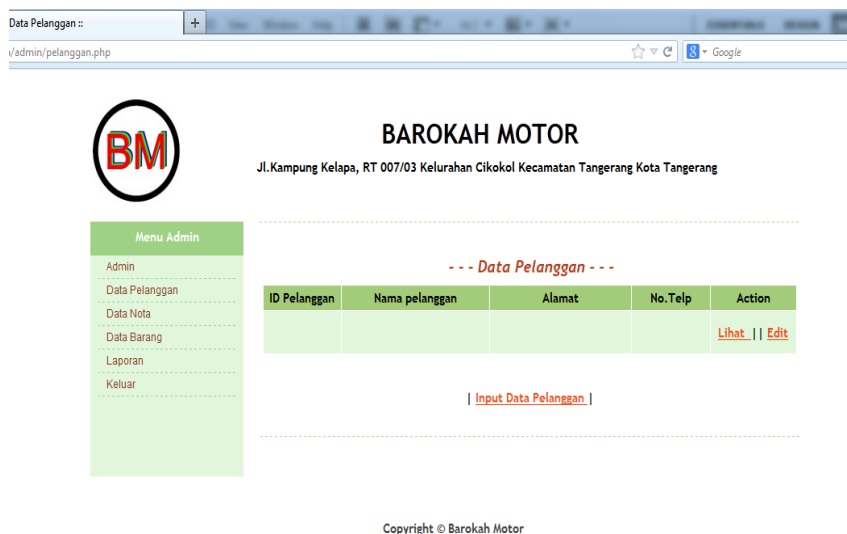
Data Pelanggan ::

/admin/pelanggan.php

Google

BM

BAROKAH MOTOR

Jl.Kampung Kelapa, RT 007/03 Kelurahan Cikokol Kecamatan Tangerang Kota Tangerang

Menu Admin

Admin

Data Pelanggan

Data Nota

Data Barang

Laporan

Keluar

- - - Data Pelanggan - - -

| ID Pelanggan | Nama pelanggan | Alamat | No.Telp | Action |
|---|---|---|---|---|
| | | | | Lihat \|\| Edit |

| Input Data Pelanggan |

Copyright © Barokah Motor